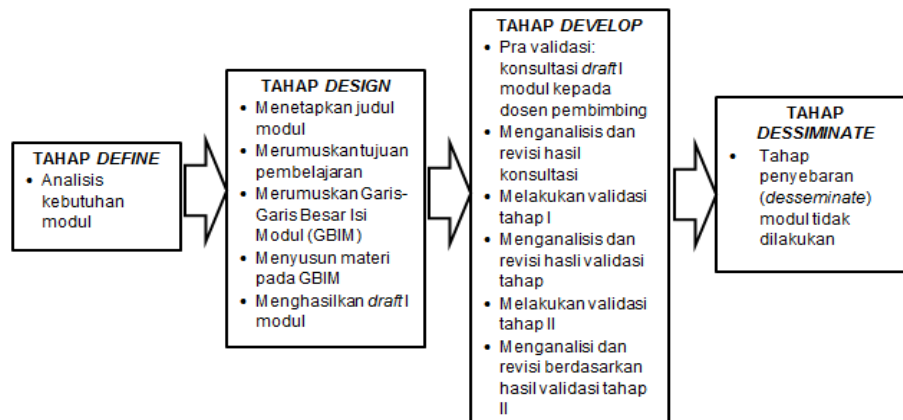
TAHAP *DEFINE*
• Analisis kebutuhan modul

TAHAP *DESIGN*
• Menetapkan judul modul
• Merumuskan tujuan pembelajaran
• Merumuskan Garis-Garis Besar Isi Modul (GBIM)
• Menyusun materi pada GBIM
• Menghasilkan *draft* I modul

TAHAP *DEVELOP*
• Pra validasi: konsultasi *draft* I modul kepada dosen pembimbing
• Menganalisis dan revisi hasil konsultasi
• Melakukan validasi tahap I
• Menganalisis dan revisi hasli validasi tahap
• Melakukan validasi tahap II
• Menganalisi dan revisi berdasarkan hasil validasi tahap II

TAHAP *DESSIMINATE*
• Tahap penyebaran (*desseminate*) modul tidak dilakukan